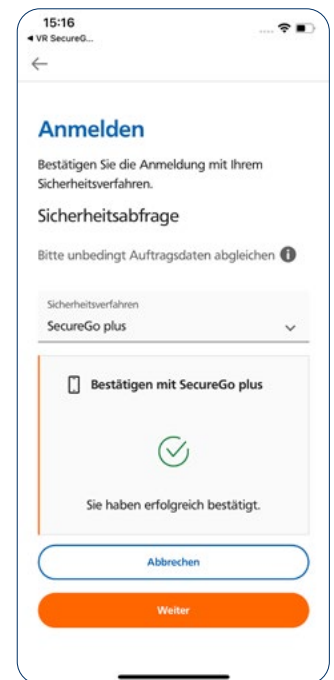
15:16
◀ VR SecureG...

←

Anmelden

Bestätigen Sie die Anmeldung mit Ihrem Sicherheitsverfahren.

Sicherheitsabfrage

Bitte unbedingt Auftragsdaten abgleichen

Sicherheitsverfahren
SecureGo plus

Bestätigen mit SecureGo plus

Sie haben erfolgreich bestätigt.

Abbrechen

Weiter